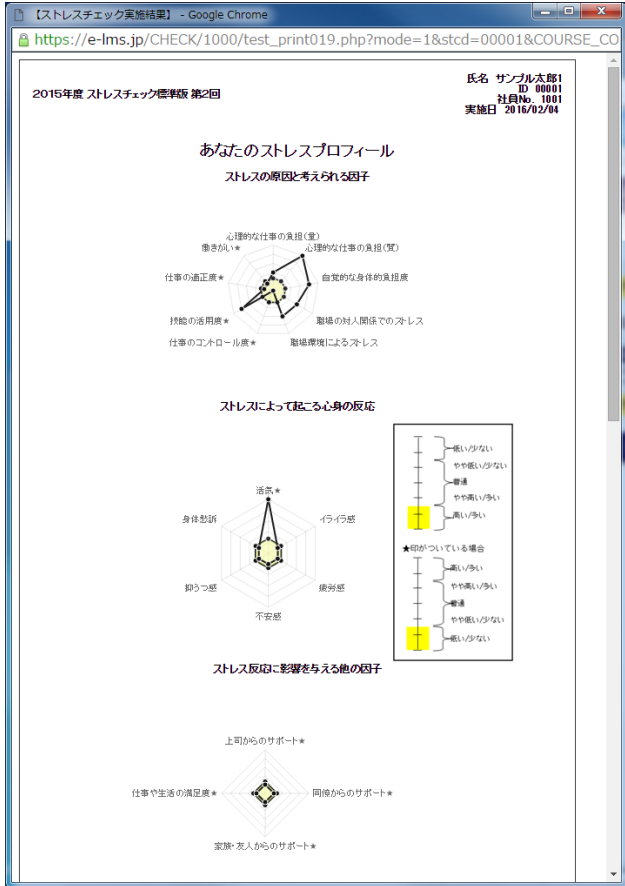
【ストレスチェック実施結果】 - Google Chrome

https://e-lms.jp/CHECK/1000/test_print019.php?mode=1&stcd=00001&COURSE_CO

2015年度 ストレスチェック標準版 第2回

氏名 サンプル太郎1
ID 00001
社員No. 1001
実施日 2016/02/04

あなたのストレスプロフィール

ストレスの原因と考えられる因子

心理的な仕事の負担(量)
心理的な仕事の負担(質)
自覚的な身体的負担度
職場の対人関係でのストレス
職場環境によるストレス
仕事のコントロール度★
技能の活用度★
仕事の適正度★
働きがい★

ストレスによって起こる心身の反応

活気★
イライラ感
疲労感
不安感
抑うつ感
身体愁訴

低い/少ない
やや低い/少ない
普通
やや高い/多い
高い/多い

★印がついている場合
高い/多い
やや高い/多い
普通
やや低い/少ない
低い/少ない

ストレス反応に影響を与える他の因子

上司からのサポート★
同僚からのサポート★
家族・友人からのサポート★
仕事や生活の満足度★